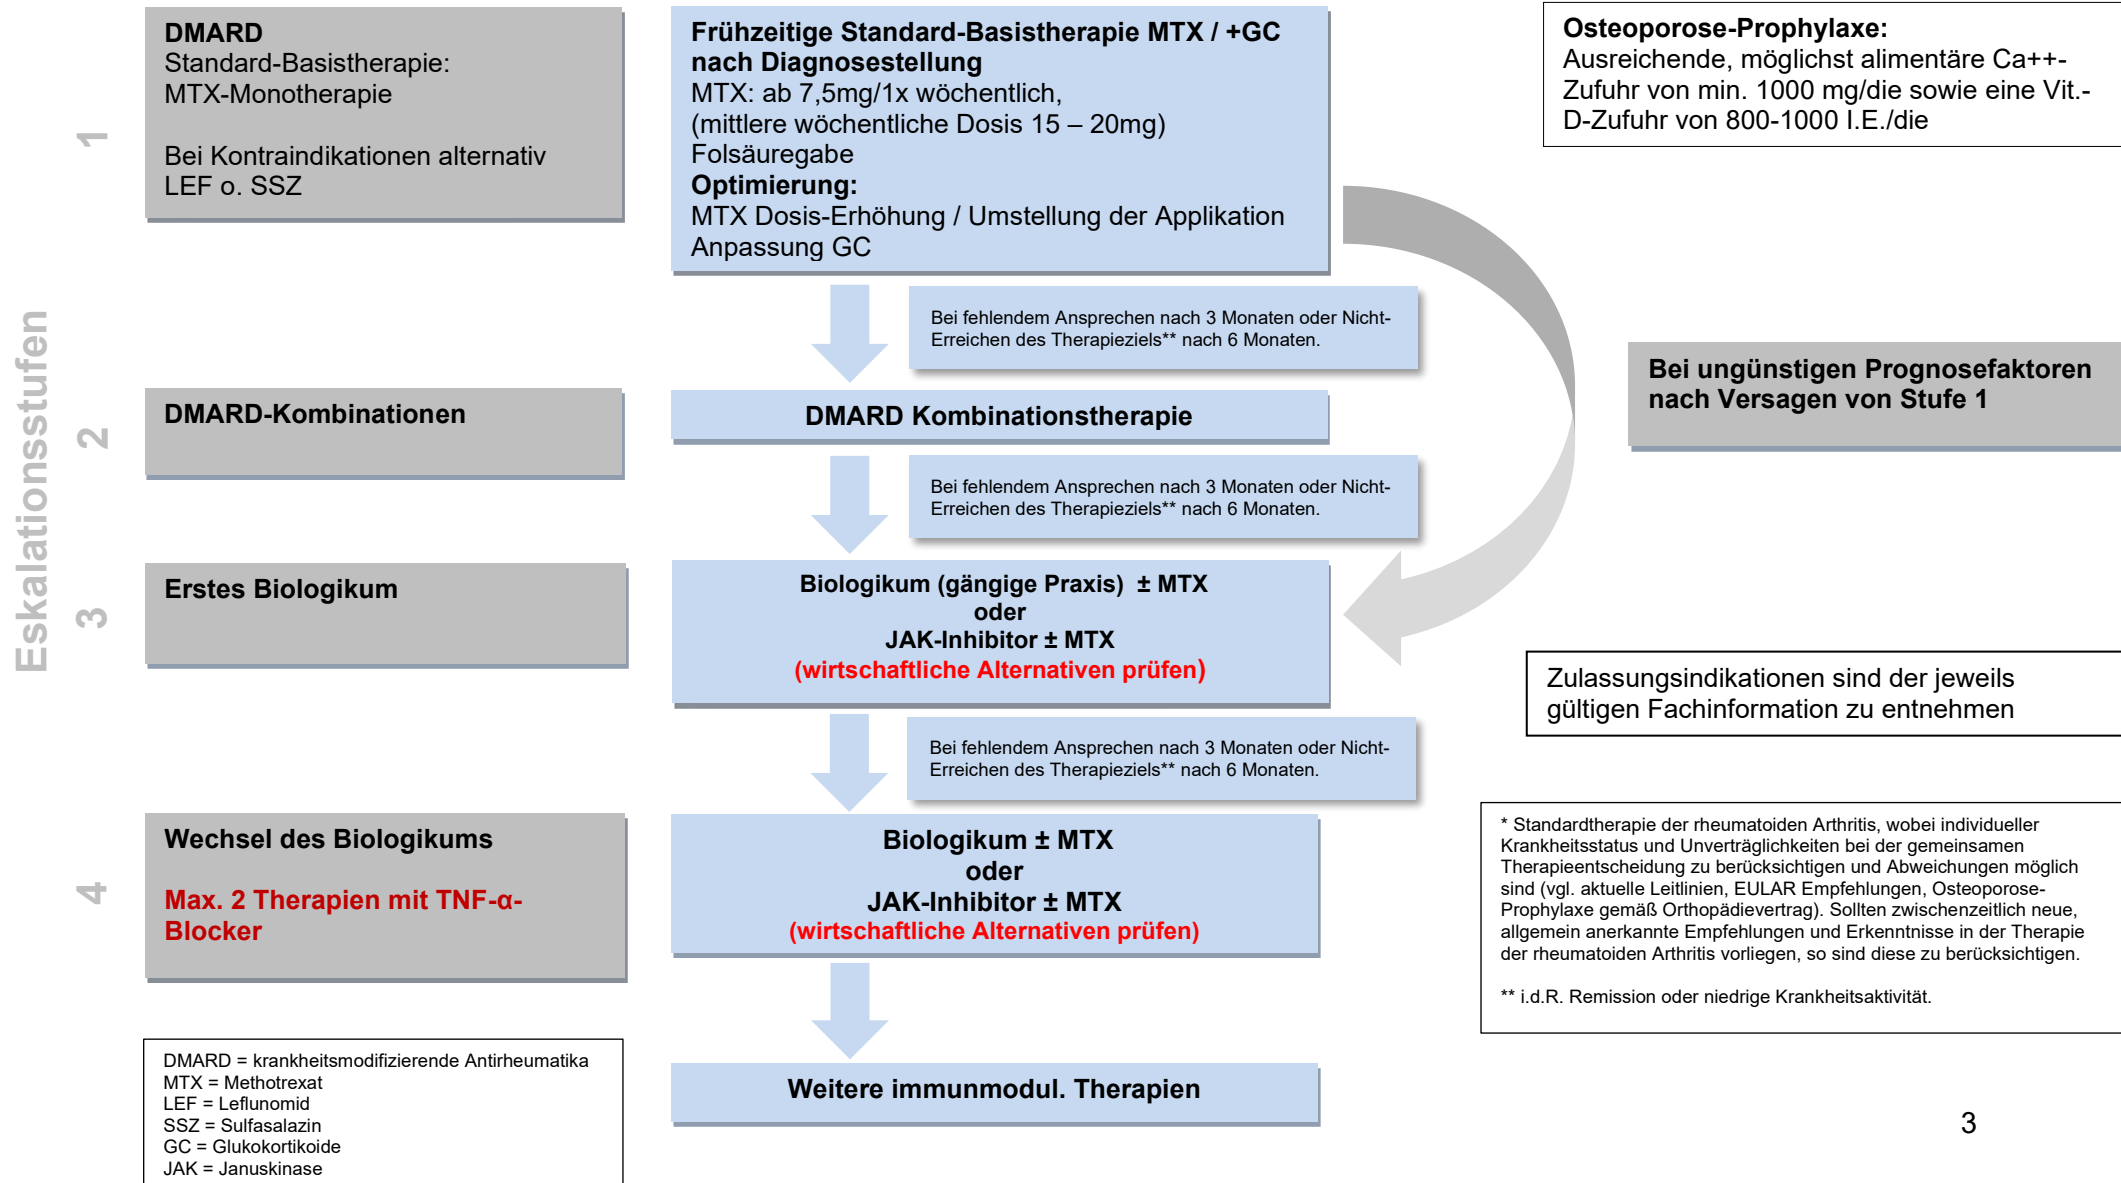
Eskalationsstufen

1

DMARD
Standard-Basistherapie:
MTX-Monotherapie

Bei Kontraindikationen alternativ LEF o. SSZ

Frühzeitige Standard-Basistherapie MTX / +GC nach Diagnosestellung
MTX: ab 7,5mg/1x wöchentlich,
(mittlere wöchentliche Dosis 15 – 20mg)
Folsäuregabe
Optimierung:
MTX Dosis-Erhöhung / Umstellung der Applikation
Anpassung GC

Osteoporose-Prophylaxe:
Ausreichende, möglichst alimentäre Ca++-Zufuhr von min. 1000 mg/die sowie eine Vit.-D-Zufuhr von 800-1000 I.E./die

Bei fehlendem Ansprechen nach 3 Monaten oder Nicht-Erreichen des Therapieziels** nach 6 Monaten.

Bei ungünstigen Prognosefaktoren nach Versagen von Stufe 1

2

DMARD-Kombinationen

DMARD Kombinationstherapie

Bei fehlendem Ansprechen nach 3 Monaten oder Nicht-Erreichen des Therapieziels** nach 6 Monaten.

3

Erstes Biologikum

Biologikum (gängige Praxis) ± MTX
oder
JAK-Inhibitor ± MTX
(wirtschaftliche Alternativen prüfen)

Zulassungsindikationen sind der jeweils gültigen Fachinformation zu entnehmen

Bei fehlendem Ansprechen nach 3 Monaten oder Nicht-Erreichen des Therapieziels** nach 6 Monaten.

4

Wechsel des Biologikums

Max. 2 Therapien mit TNF-α-Blocker

Biologikum ± MTX
oder
JAK-Inhibitor ± MTX
(wirtschaftliche Alternativen prüfen)

* Standardtherapie der rheumatoiden Arthritis, wobei individueller Krankheitsstatus und Unverträglichkeiten bei der gemeinsamen Therapieentscheidung zu berücksichtigen und Abweichungen möglich sind (vgl. aktuelle Leitlinien, EULAR Empfehlungen, Osteoporose-Prophylaxe gemäß Orthopädievertrag). Sollten zwischenzeitlich neue, allgemein anerkannte Empfehlungen und Erkenntnisse in der Therapie der rheumatoiden Arthritis vorliegen, so sind diese zu berücksichtigen.

** i.d.R. Remission oder niedrige Krankheitsaktivität.

DMARD = krankheitsmodifizierende Antirheumatika
MTX = Methotrexat
LEF = Leflunomid
SSZ = Sulfasalazin
GC = Glukokortikoide
JAK = Januskinase

Weitere immunmodul. Therapien

3